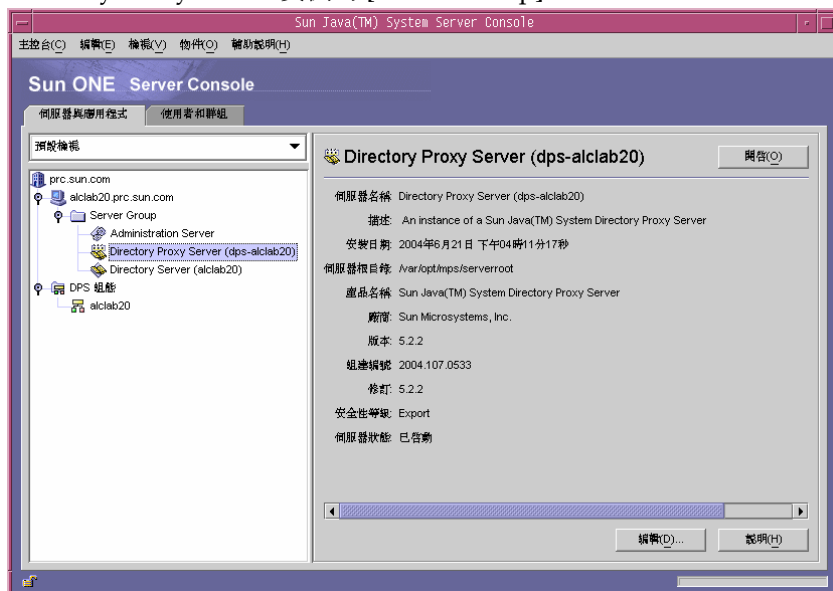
Sun Java(TM) System Server Console

主控台(C) 編輯(E) 檢視(V) 物件(O) 輔助說明(H)

Sun ONE Server Console

伺服器與應用程式 使用者和群組

預設檢視

prc.sun.com
alclab20.prc.sun.com
Server Group
Administration Server
Directory Proxy Server (dps-alclab20)
Directory Server (alclab20)
DPS 組態
alclab20

Directory Proxy Server (dps-alclab20)

開啟(O)

伺服器名稱 Directory Proxy Server (dps-alclab20)
描述 An instance of a Sun Java(TM) System Directory Proxy Server
安裝日期 2004年6月21日 下午04時11分17秒
伺服器根目錄 /var/opt/mps/serverroot
產品名稱 Sun Java(TM) System Directory Proxy Server
廠商 Sun Microsystems, Inc.
版本 5.2.2
組建編號 2004.107.0533
修訂 5.2.2
安全性等級 Export
伺服器狀態 已啟動

編輯(D)...
說明(H)